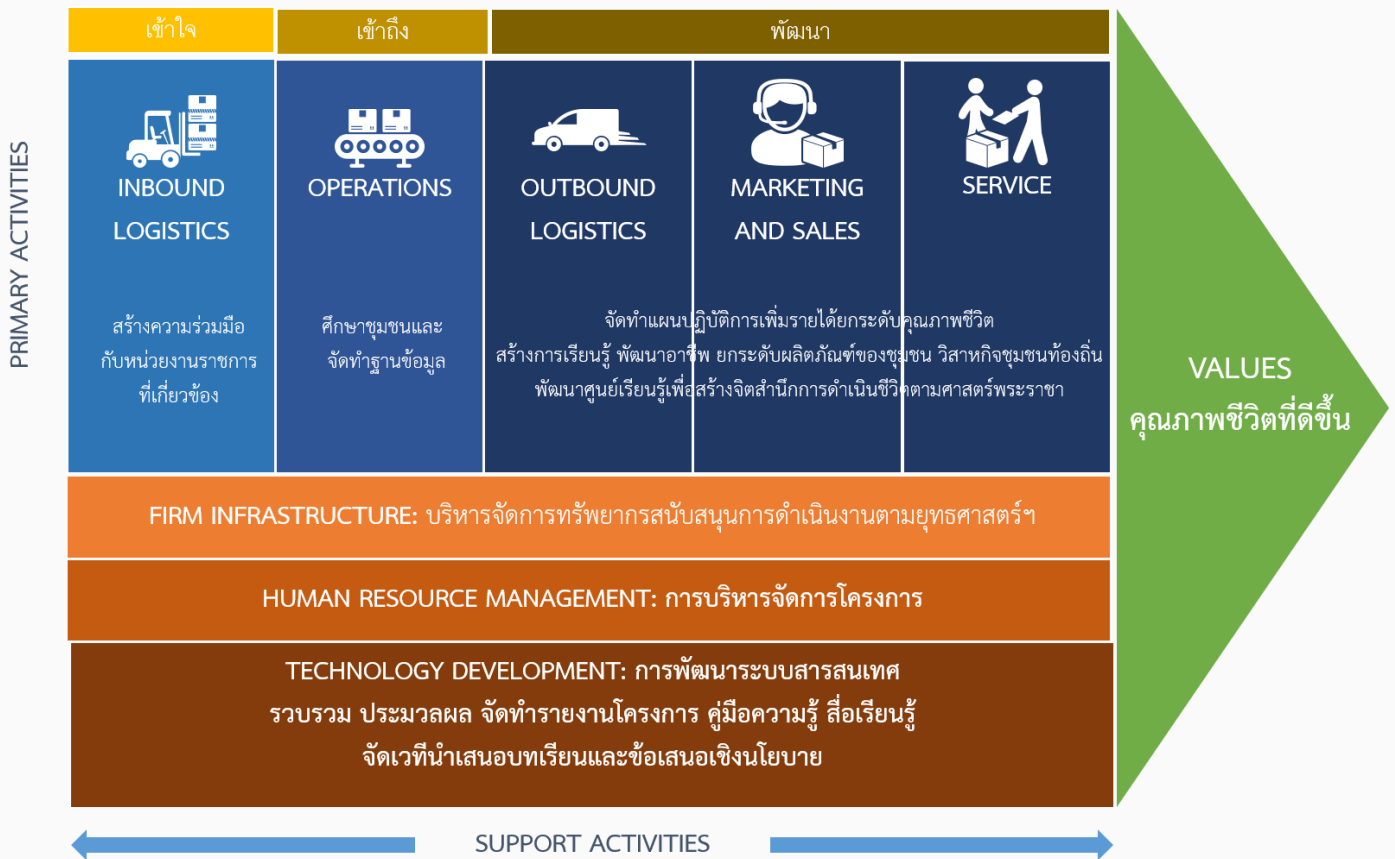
เข้าใจ

เข้าถึง

พัฒนา

PRIMARY ACTIVITIES

INBOUND LOGISTICS

สร้างความร่วมมือกับหน่วยงานราชการที่เกี่ยวข้อง

OPERATIONS

ศึกษาชุมชนและจัดทำฐานข้อมูล

OUTBOUND LOGISTICS

MARKETING AND SALES

SERVICE

จัดทำแผนปฏิบัติการเพิ่มรายได้ยกระดับคุณภาพชีวิต
สร้างการเรียนรู้ พัฒนาอาชีพ ยกระดับผลิตภัณฑ์ของชุมชน วิสาหกิจชุมชนท้องถิ่น
พัฒนาศูนย์เรียนรู้เพื่อสร้างจิตสำนึกการดำเนินชีวิตตามศาสตร์พระราชา

VALUES
คุณภาพชีวิตที่ดีขึ้น

FIRM INFRASTRUCTURE: บริหารจัดการทรัพยากรสนับสนุนการดำเนินงานตามยุทธศาสตร์ฯ

HUMAN RESOURCE MANAGEMENT: การบริหารจัดการโครงการ

TECHNOLOGY DEVELOPMENT: การพัฒนาระบบสารสนเทศ
รวบรวม ประมวลผล จัดทำรายงานโครงการ คู่มือความรู้ สื่อเรียนรู้
จัดเวทีนำเสนอบทเรียนและข้อเสนอเชิงนโยบาย

SUPPORT ACTIVITIES